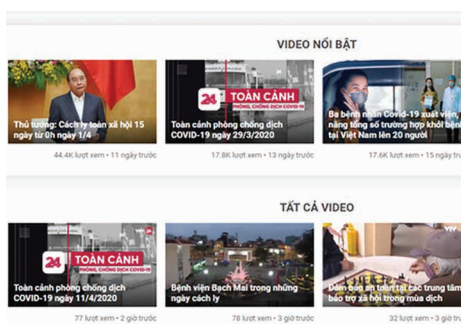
VIDEO NỔI BẬT

Thủ tướng: Cách ly toàn xã hội 15 ngày từ 0h ngày 1/4

44.4K lượt xem • 11 ngày trước

24 TOÀN CẢNH PHÒNG, CHỐNG DỊCH COVID-19

Toàn cảnh phòng chống dịch COVID-19 ngày 29/3/2020

17.8K lượt xem • 13 ngày trước

Bệnh nhân Covid-19 xuất viện, nâng tổng số trường hợp khỏi bệnh tại Việt Nam lên 20 người

17.6K lượt xem • 15 ngày trước

TẤT CẢ VIDEO

24 TOÀN CẢNH PHÒNG, CHỐNG DỊCH COVID-19

Toàn cảnh phòng chống dịch COVID-19 ngày 11/4/2020

77 lượt xem • 2 giờ trước

Bệnh viện Bạch Mai trong những ngày cách ly

78 lượt xem • 3 giờ trước

Đảm bảo an toàn tại các trung tâm bảo trợ xã hội trong mùa dịch

32 lượt xem • 3 giờ trước